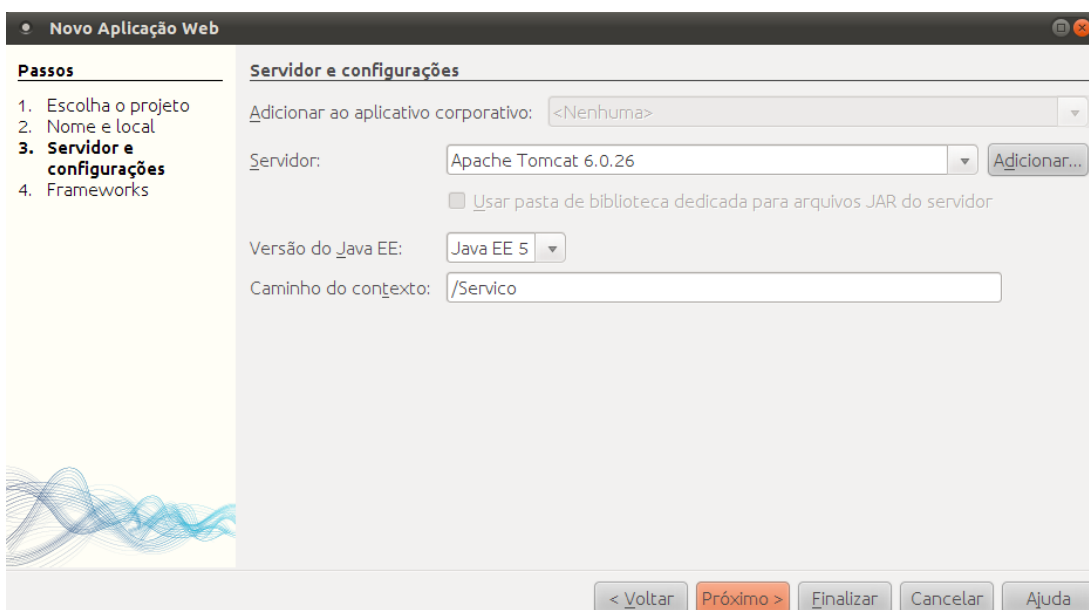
Novo Aplicação Web

Passos

1. Escolha o projeto
2. Nome e local
3. Servidor e configurações
4. Frameworks

Servidor e configurações

Adicionar ao aplicativo corporativo: <Nenhuma>

Servidor: Apache Tomcat 6.0.26 Adicionar...

Usar pasta de biblioteca dedicada para arquivos JAR do servidor

Versão do Java EE: Java EE 5

Caminho do contexto: /Servico

< Voltar Próximo > Finalizar Cancelar Ajuda